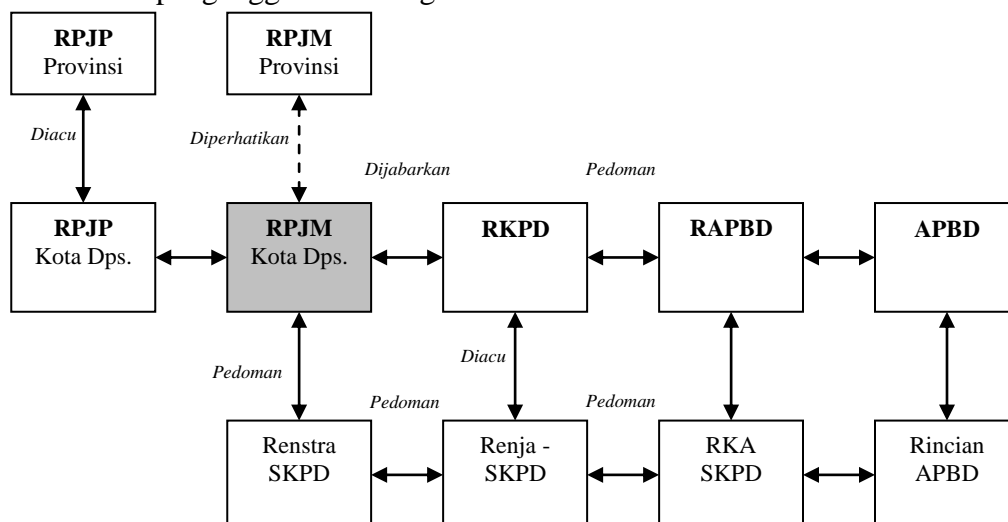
RPJP
Provinsi

RPJM
Provinsi

Diacu

Diperhatikan

Dijabarkan

Pedoman

RPJP
Kota Dps.

RPJM
Kota Dps.

RKPD

RAPBD

APBD

Diacu

Pedoman

Pedoman

Pedoman

Renstra
SKPD

Renja -
SKPD

RKA
SKPD

Rincian
APBD